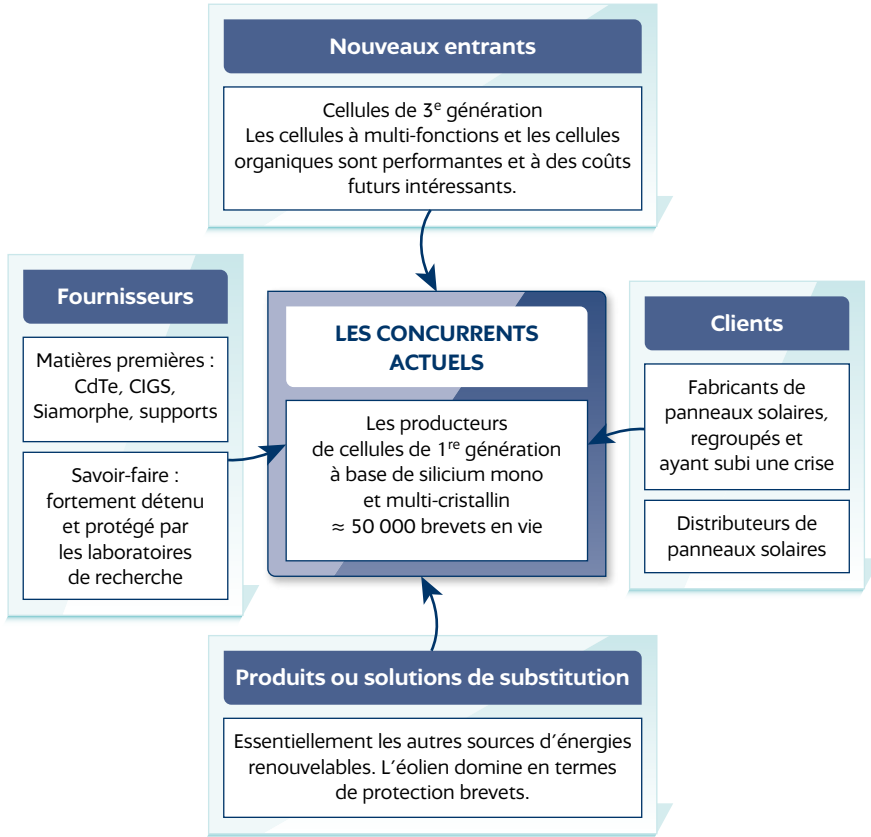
Nouveaux entrants

Cellules de 3$^{e}$ génération
Les cellules à multi-fonctions et les cellules organiques sont performantes et à des coûts futurs intéressants.

Fournisseurs

Matières premières : CdTe, CIGS, Siamorphe, supports

Savoir-faire : fortement détenu et protégé par les laboratoires de recherche

LES CONCURRENTS ACTUELS

Les producteurs de cellules de 1$^{re}$ génération à base de silicium mono et multi-cristallin $\approx$ 50 000 brevets en vie

Clients

Fabricants de panneaux solaires, regroupés et ayant subi une crise

Distributeurs de panneaux solaires

Produits ou solutions de substitution

Essentiellement les autres sources d'énergies renouvelables. L'éolien domine en termes de protection brevets.